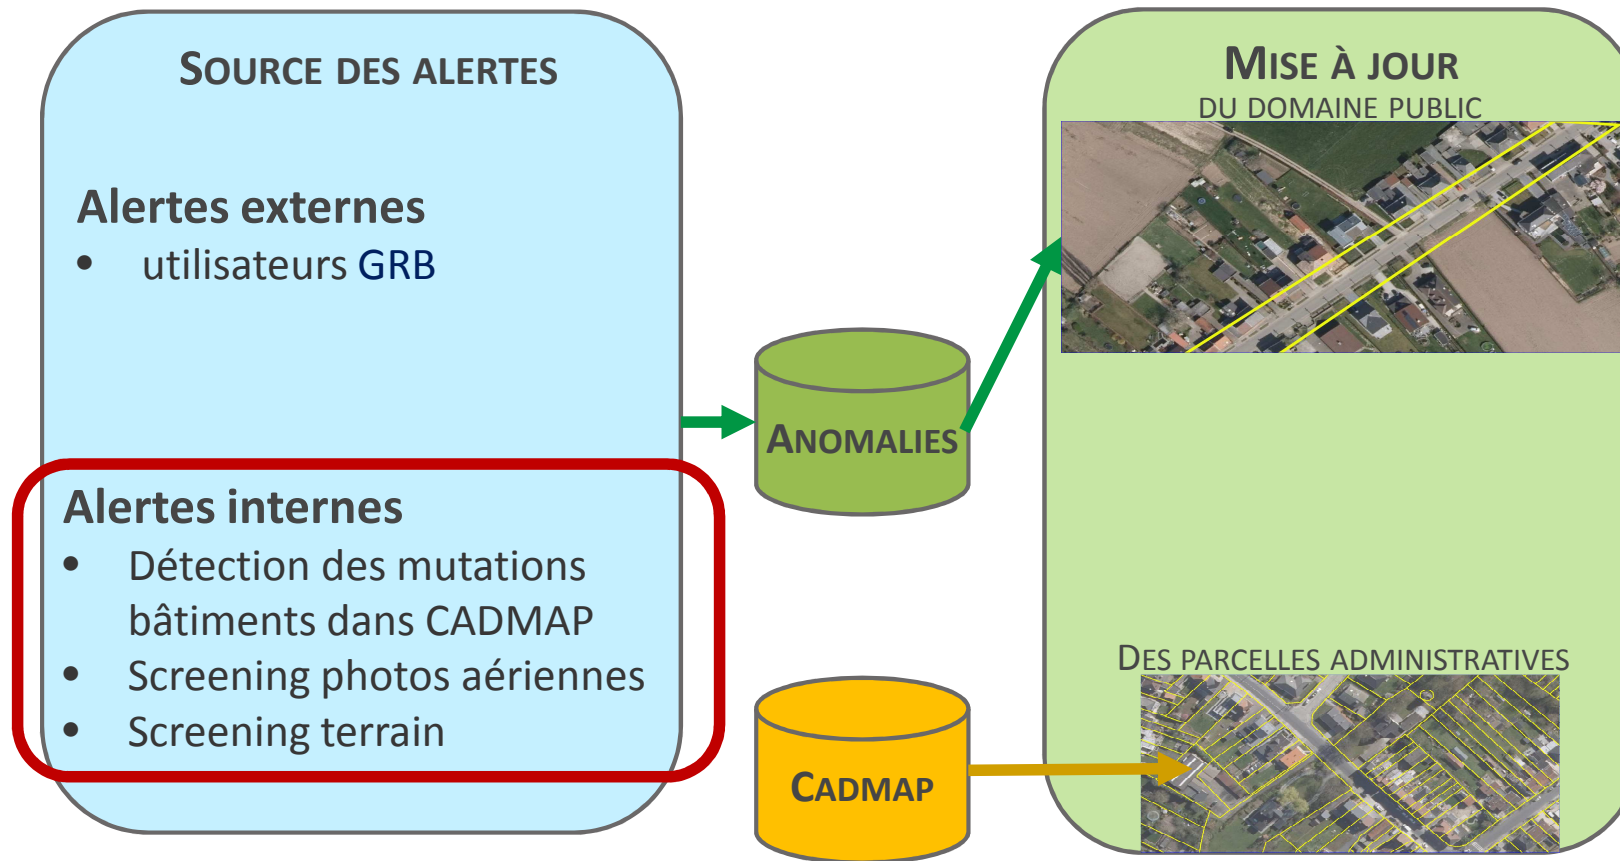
SOURCE DES ALERTES

Alertes externes
• utilisateurs GRB

Alertes internes
• Détection des mutations bâtiments dans CADMAP
• Screening photos aériennes
• Screening terrain

ANOMALIES

CADMAP

MISE À JOUR
DU DOMAINE PUBLIC

DES PARCELLES ADMINISTRATIVES